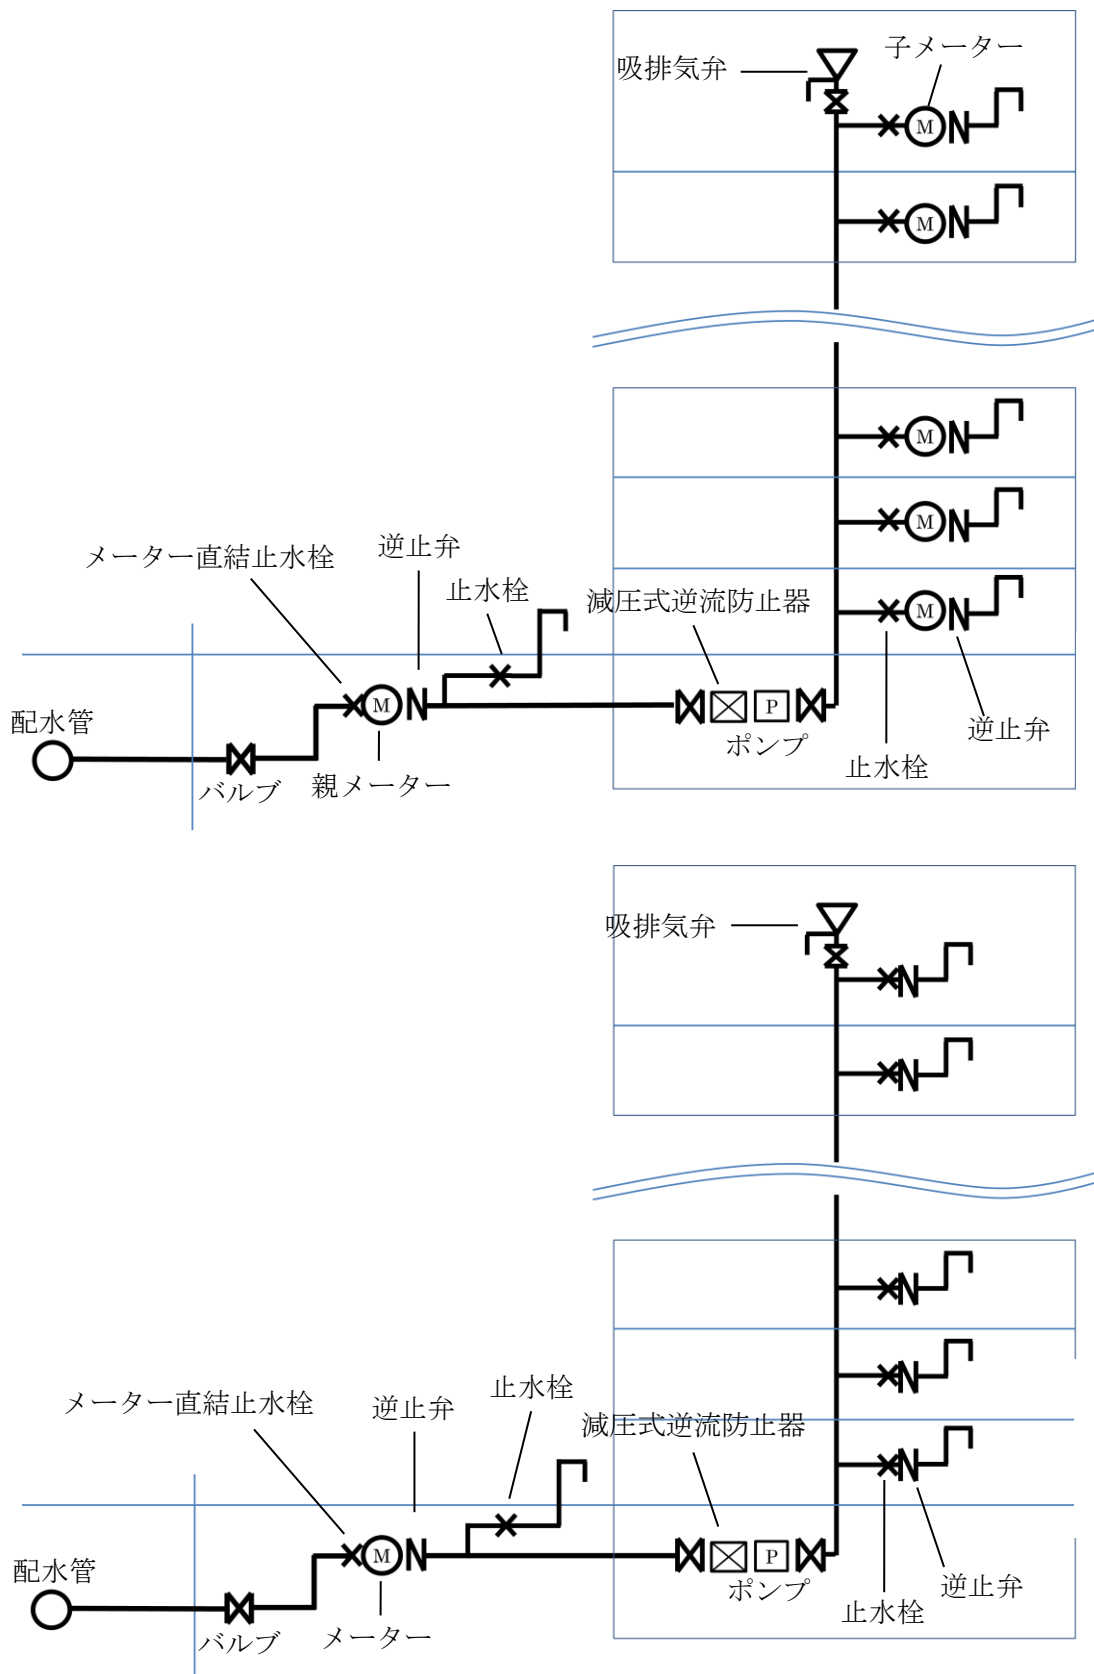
吸排気弁

子メーター

M

M

M

M

M

メーター直結止水栓

逆止弁

止水栓

減圧式逆流防止器

配水管

M

P

バルブ

親メーター

ポンプ

止水栓

逆止弁

吸排気弁

メーター直結止水栓

逆止弁

止水栓

減圧式逆流防止器

配水管

M

P

バルブ

メーター

ポンプ

止水栓

逆止弁